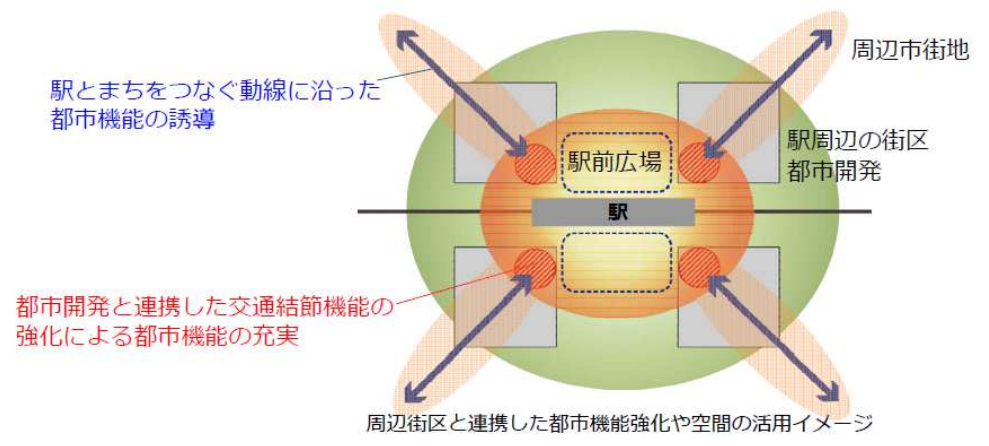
駅とまちをつなぐ動線に沿った
都市機能の誘導

周辺市街地

駅周辺の街区
都市開発

駅前広場

駅

都市開発と連携した交通結節機能の
強化による都市機能の充実

周辺街区と連携した都市機能強化や空間の活用イメージ